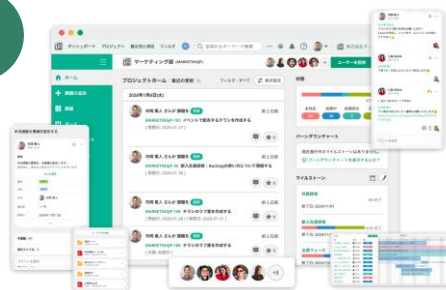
ダッシュボード プロジェクト 最近見た項目 フィルタ

マーケティング課

ユーザーを招待

ホーム

課題の追加

課題

プロジェクトホーム 最近の更新

フィルター

2020年1月6日(火)

仲間 美人 さんが 課題を 追加

MARKETINGUP-123 イベントで配布するチラシを作成する

MARKETINGUP-18 新入社員研修 - Backlogの使い方について説明する

MARKETINGUP-16 チラシのマグ案を作成する

MARKETINGUP-15 チラシのマグ案を作成する

状態

バーンダウンチャート

マイルストーン

社員旅行

新人社員研修

+3